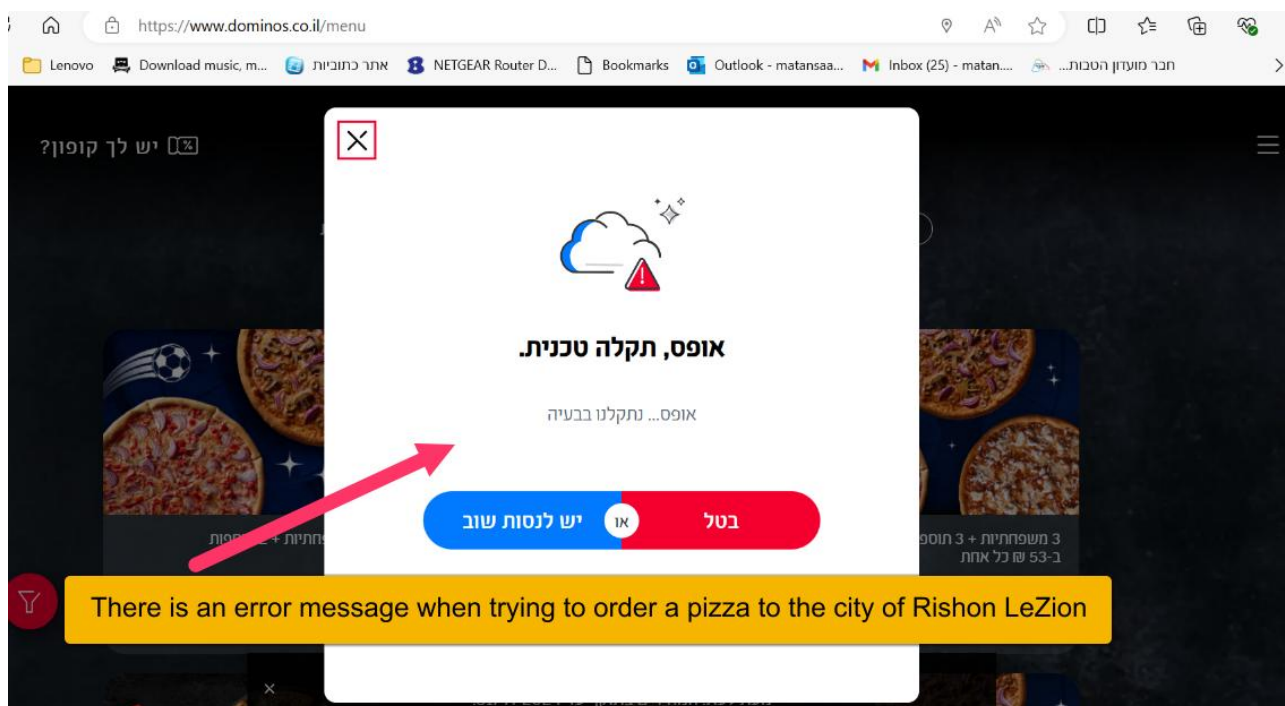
https://www.dominos.co.il/menu

Lenovo Download music, m... אתר כתוביות NETGEAR Router D... Bookmarks Outlook - matansaa... Inbox (25) - matan... חבר מועדון הטבות...

יש לך קופון?

אופס, תקלה טכנית.

אופס... נתקלנו בבעיה

יש לנסות שוב או בטל

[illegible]פחתיות + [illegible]פות

3 משפחתיות + 3 תוספ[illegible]
ב-53 ₪ כל אחת

There is an error message when trying to order a pizza to the city of Rishon LeZion

×